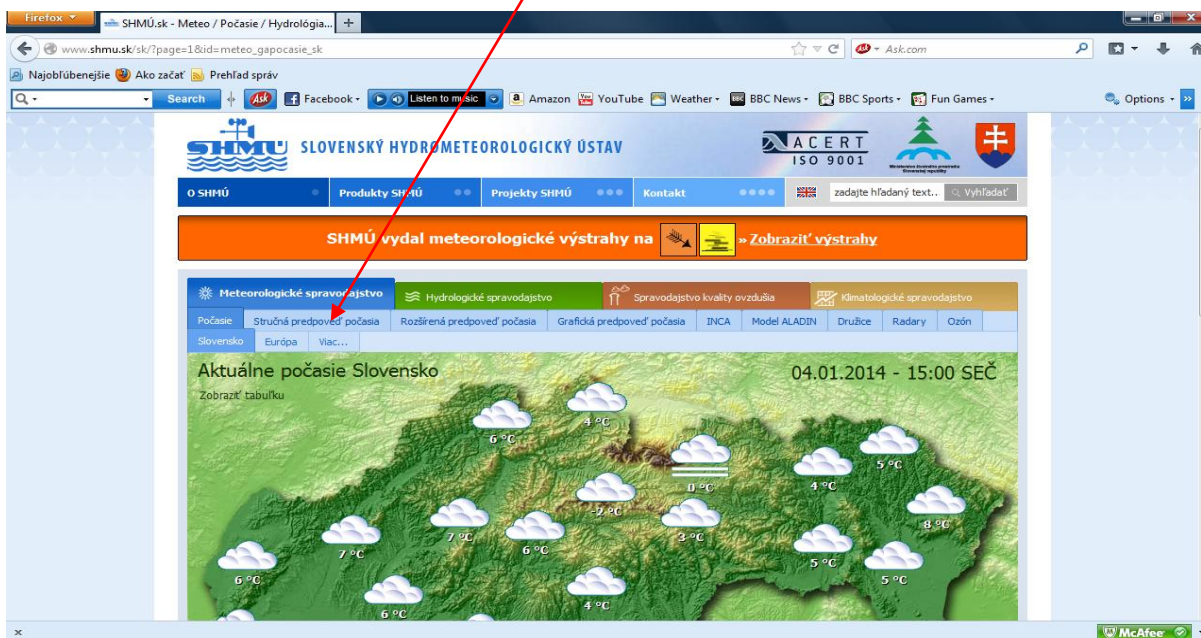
Firefox
SHMÚ.sk - Meteo / Počasie / Hydrológia...
+
www.shmu.sk/sk/?page=1&id=meteo_gapocasie_sk
Ask.com
Najobľúbenejšie Ako začať Prehľad správ
Search
Facebook
Listen to music
Amazon YouTube Weather BBC News BBC Sports Fun Games
Options

SHMÚ SLOVENSKÝ HYDROMETEOROLOGICKÝ ÚSTAV
ACERT ISO 9001

O SHMÚ
Produkty SHMÚ
Projekty SHMÚ
Kontakt
zadajte hľadaný text..
Vyhľadať

SHMÚ vydal meteorologické výstrahy na » Zobraziť výstrahy

Meteorologické spravodajstvo
Hydrologické spravodajstvo
Spravodajstvo kvality ovzdušia
Klimatologické spravodajstvo

Počasie
Stručná predpoveď počasia
Rozšírená predpoveď počasia
Grafická predpoveď počasia
INCA
Model ALADIN
Družice
Radary
Ozón

Slovensko
Európa
Viac...

Aktuálne počasie Slovensko
04.01.2014 - 15:00 SEČ
Zobraziť tabuľku

6 °C
4 °C
0 °C
5 °C
4 °C
7 °C
8 °C
7 °C
7 °C
6 °C
3 °C
6 °C
5 °C
5 °C
6 °C
4 °C

×
McAfee